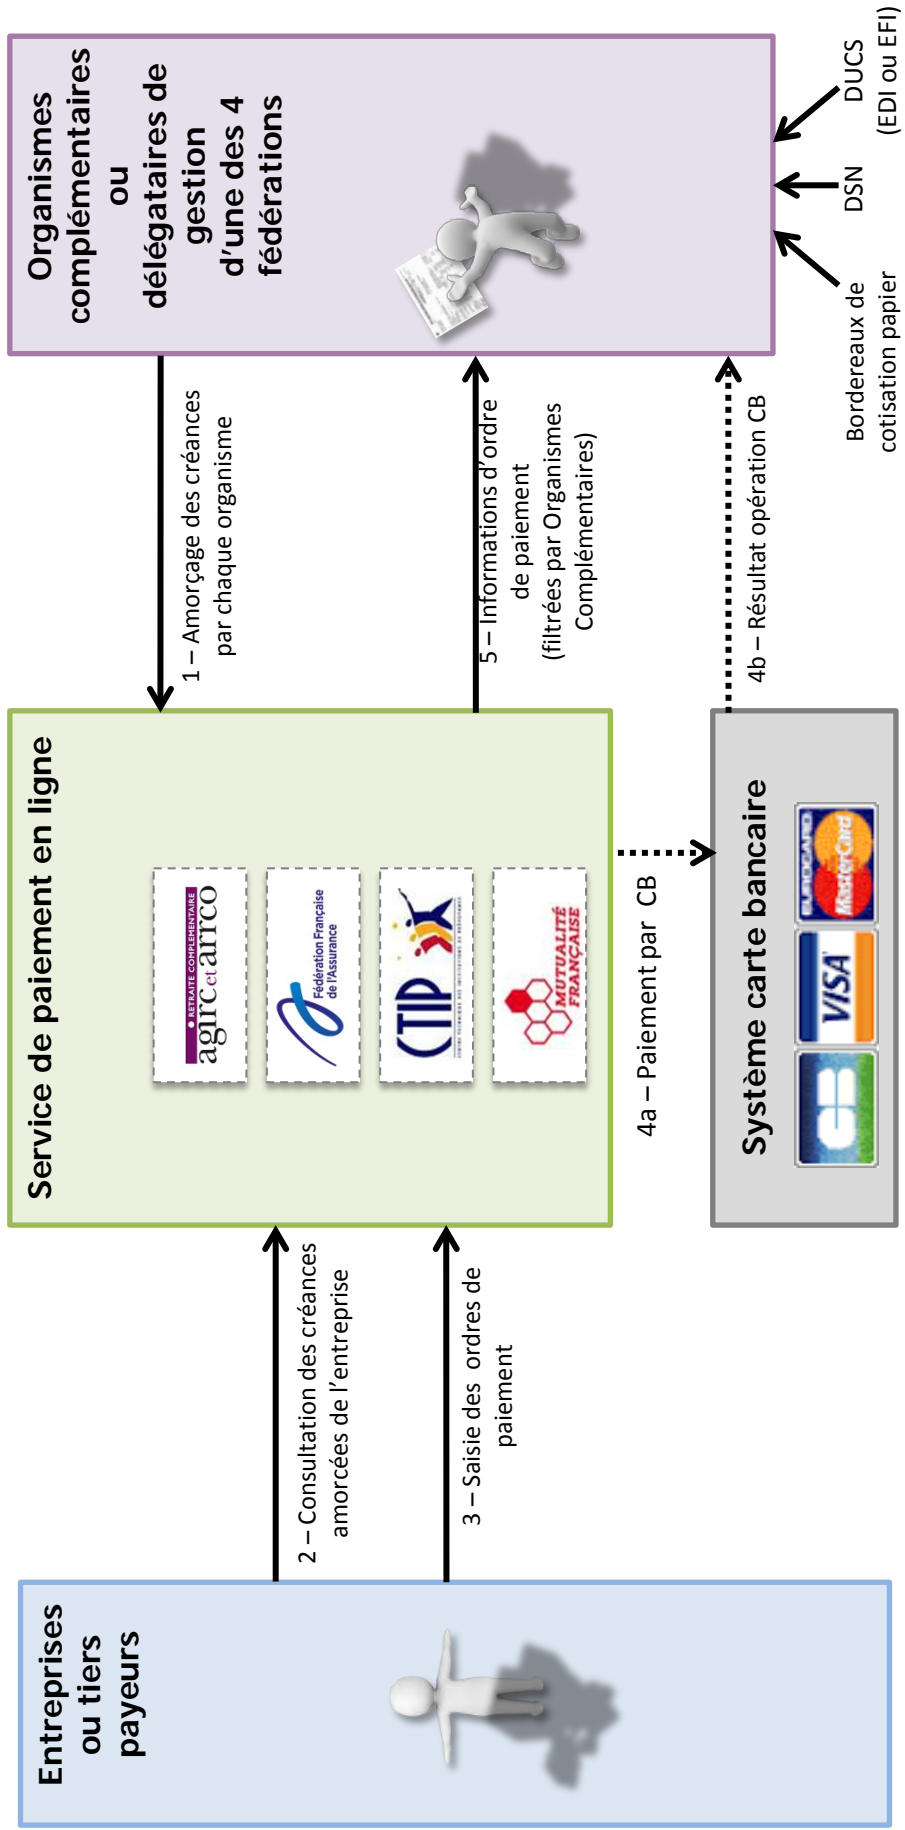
Organismes complémentaires ou délégataires de gestion d'une des 4 fédérations

DUCS (EDI ou EFI)

DSN

Bordereaux de cotisation papier

1 – Amorçage des créances par chaque organisme

5 – Informations d'ordre de paiement (filtrées par Organismes Complémentaires)

4b – Résultat opération CB

Service de paiement en ligne

RETRAITE COMPLEMENTAIRE agirc et arrco

Fédération Française de l'Assurance

CTIP

MUTUALITÉ FRANÇAISE

4a – Paiement par CB

Système carte bancaire

EUROCARD MasterCard

VISA

CB

2 – Consultation des créances amorcées de l'entreprise

3 – Saisie des ordres de paiement

Entreprises ou tiers payeurs